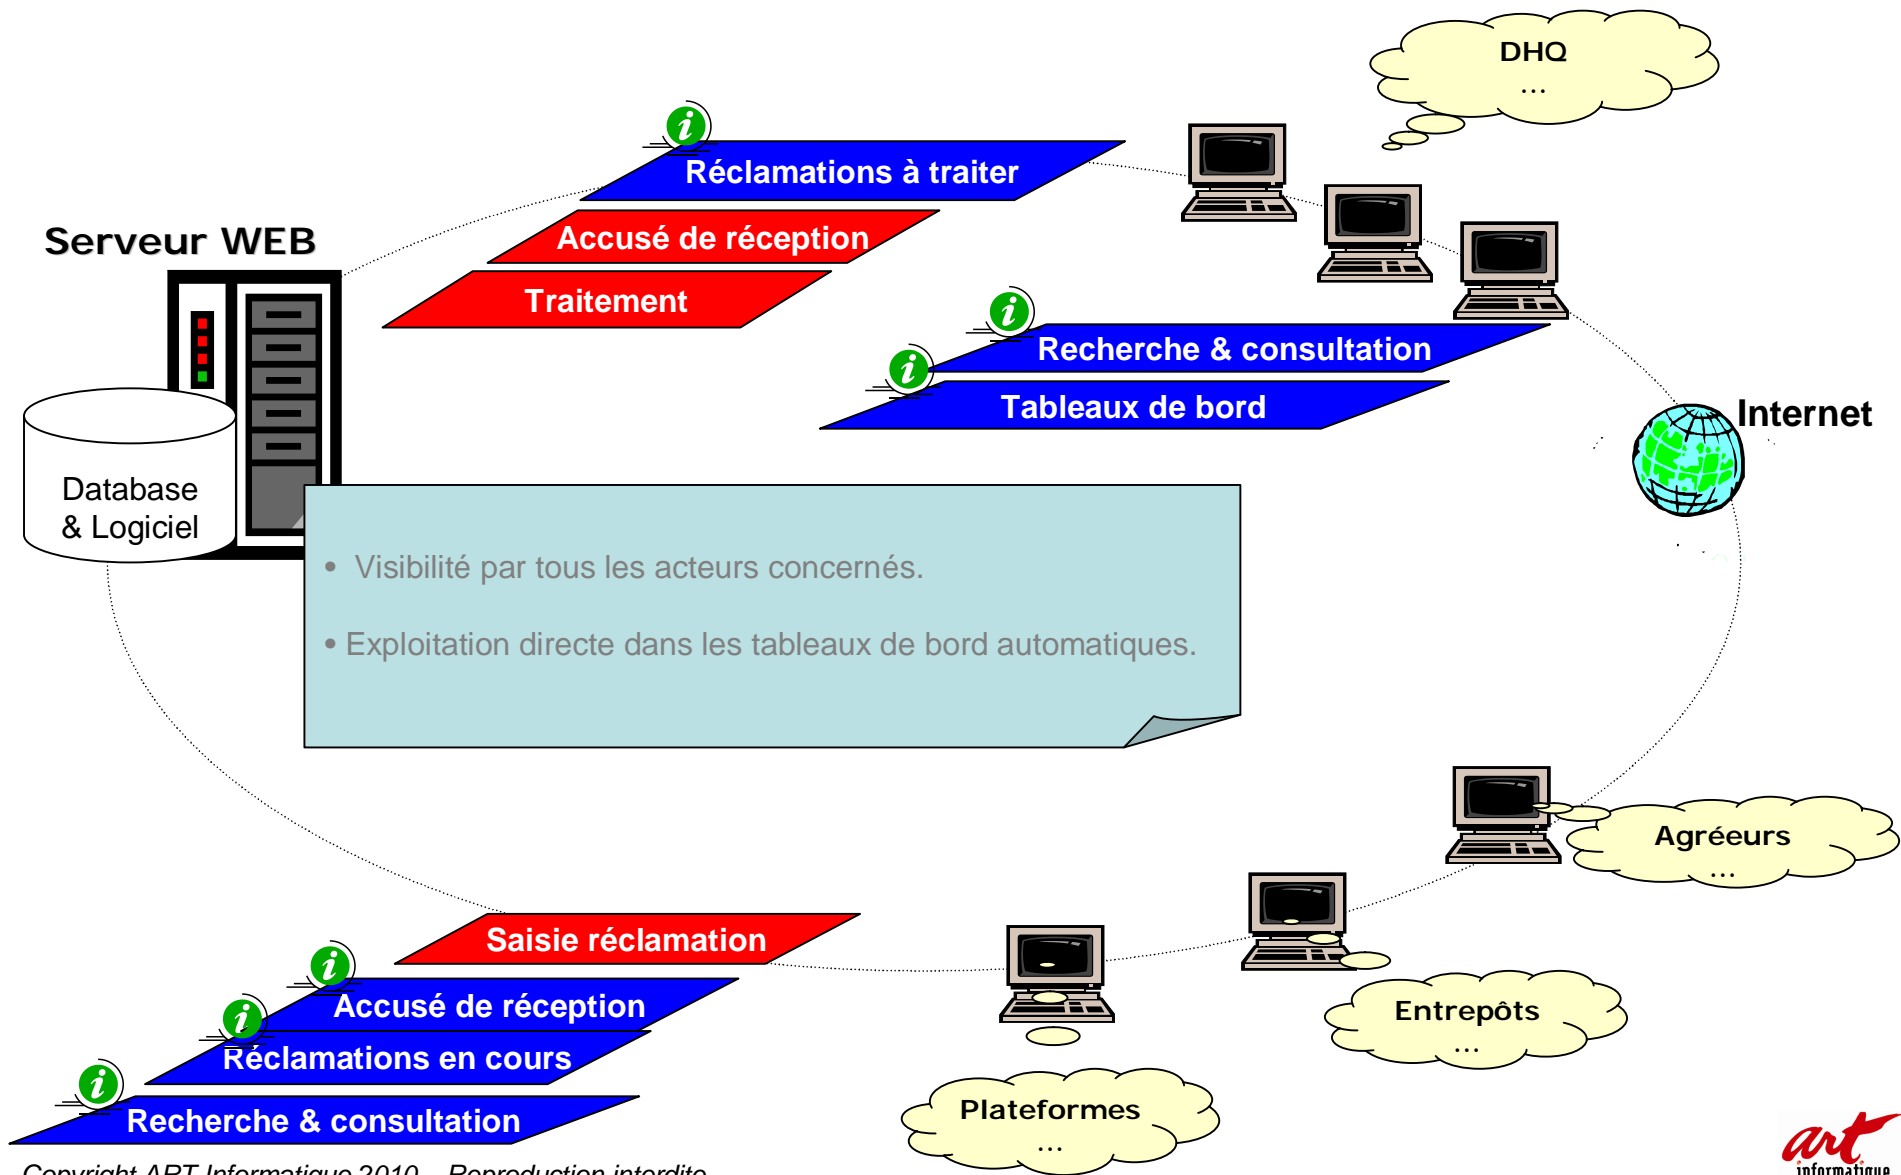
DHQ
...

Réclamations à traiter

Accusé de réception

Traitement

Serveur WEB

Recherche & consultation

Tableaux de bord

Internet

Database & Logiciel

• Visibilité par tous les acteurs concernés.

• Exploitation directe dans les tableaux de bord automatiques.

Agréeurs
...

Saisie réclamation

Accusé de réception

Réclamations en cours

Recherche & consultation

Entrepôts
...

Plateformes
...

Copyright ART Informatique 2010 – Reproduction interdite

art informatique